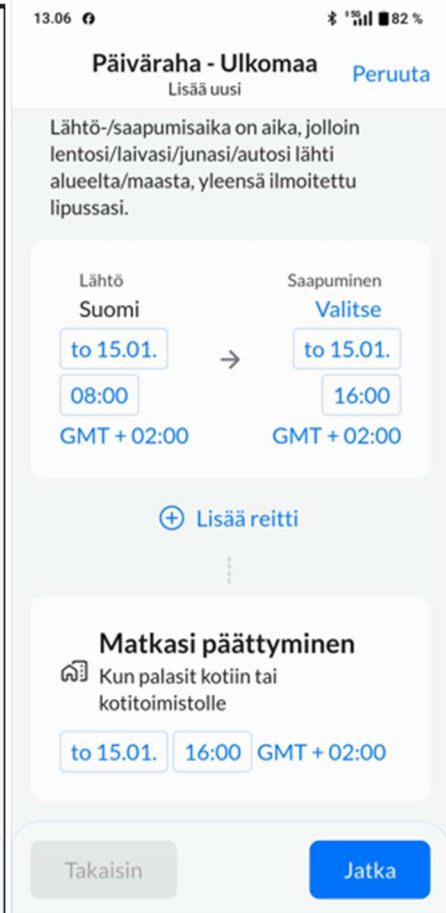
13.06 82 %

Päiväraha - Ulkomaa
Lisää uusi
Peruuta

Lähtö-/saapumisaika on aika, jolloin lentosi/laivasi/junasi/autosi lähti alueelta/maasta, yleensä ilmoitettu lipussasi.

Lähtö
Suomi
to 15.01.
08:00
GMT + 02:00

Saapuminen
Valitse
to 15.01.
16:00
GMT + 02:00

Lisää reitti

Matkasi päättyminen
Kun palasit kotiin tai kotitoimistolle
to 15.01. 16:00 GMT + 02:00

Takaisin
Jatka